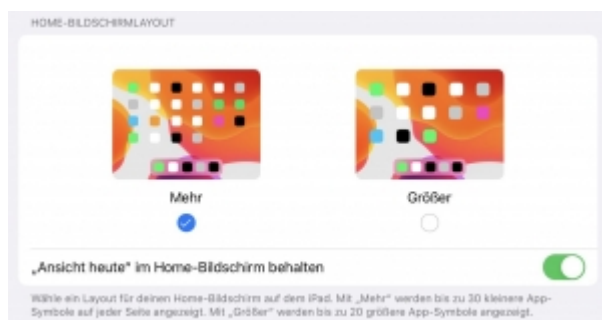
HOME-BILDSCHIRMLAYOUT

Mehr

Größer

„Ansicht heute" im Home-Bildschirm behalten

Wähle ein Layout für deinen Home-Bildschirm auf dem iPad. Mit „Mehr" werden bis zu 30 kleinere App-Symbole auf jeder Seite angezeigt. Mit „Größer" werden bis zu 20 größere App-Symbole angezeigt.